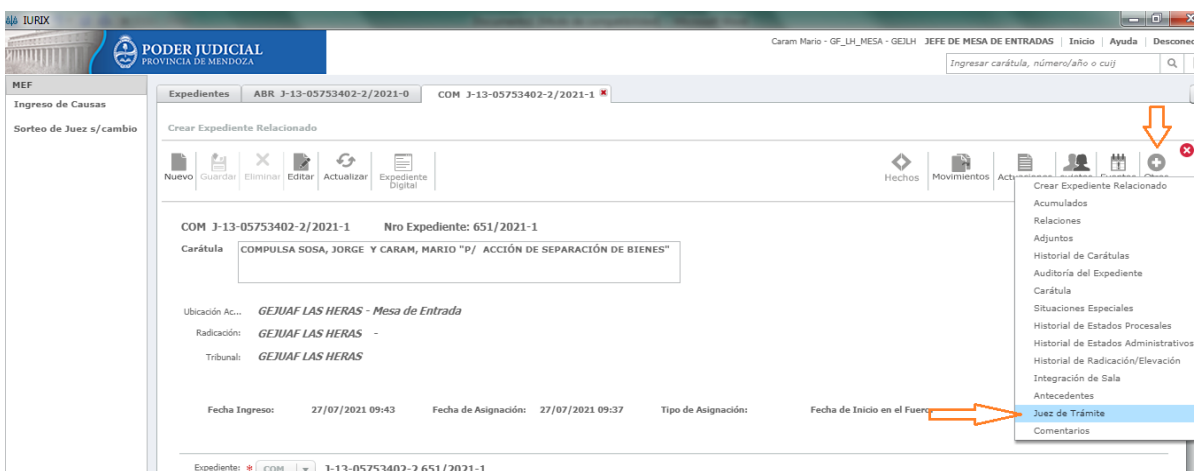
IURIX

PODER JUDICIAL
PROVINCIA DE MENDOZA

Caram Mario - GF_LH_MESA - GEJLH JEFE DE MESA DE ENTRADAS | Inicio | Ayuda | Desconec

Ingresar carátula, número/año o cuij

MEF
Ingreso de Causas
Sorteo de Juez s/cambio

Expedientes | ABR J-13-05753402-2/2021-0 | COM J-13-05753402-2/2021-1

Crear Expediente Relacionado

Nuevo | Guardar | Eliminar | Editar | Actualizar | Expediente Digital

Hechos | Movimientos | Actuaciones | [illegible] | Eventos | Otros

Crear Expediente Relacionado
Acumulados
Relaciones
Adjuntos
Historial de Carátulas
Auditoría del Expediente
Carátula
Situaciones Especiales
Historial de Estados Procesales
Historial de Estados Administrativos
Historial de Radicación/Elevación
Integración de Sala
Antecedentes
Juez de Trámite
Comentarios

COM J-13-05753402-2/2021-1 Nro Expediente: 651/2021-1

Carátula COMPULSA SOSA, JORGE Y CARAM, MARIO "P/ ACCIÓN DE SEPARACIÓN DE BIENES"

Ubicación Ac... GEJUAF LAS HERAS - Mesa de Entrada
Radicación: GEJUAF LAS HERAS -
Tribunal: GEJUAF LAS HERAS

Fecha Ingreso: 27/07/2021 09:43 Fecha de Asignación: 27/07/2021 09:37 Tipo de Asignación: Fecha de Inicio en el Fuero

Expediente: * COM J-13-05753402-2 651/2021-1